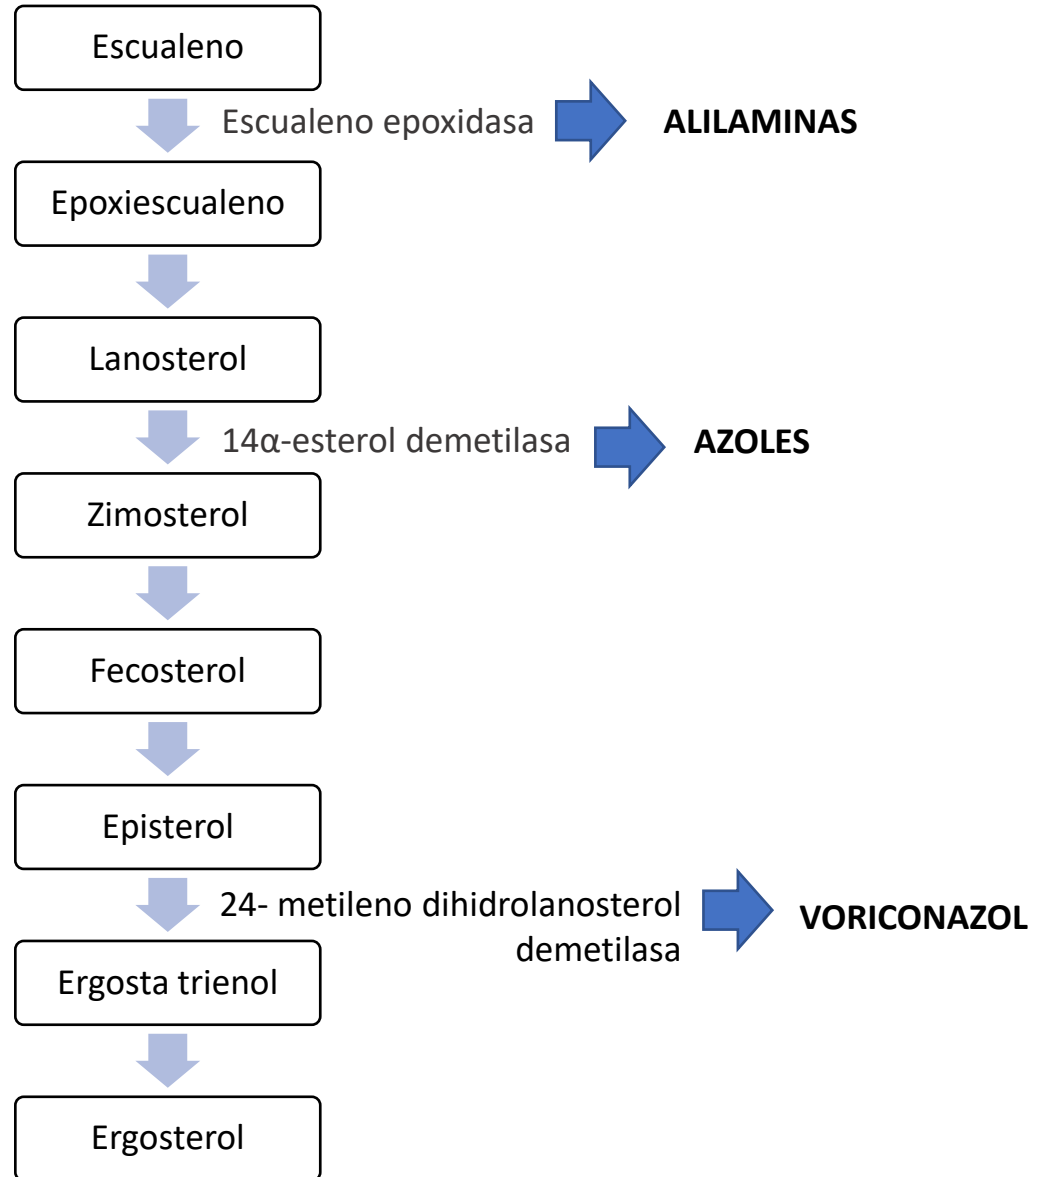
Escualeno

Escualeno epoxidasa

ALILAMINAS

Epoxiescualeno

Lanosterol

14α-esterol demetilasa

AZOLES

Zimosterol

Fecosterol

Episterol

24- metileno dihidrolanosterol demetilasa

VORICONAZOL

Ergosta trienol

Ergosterol